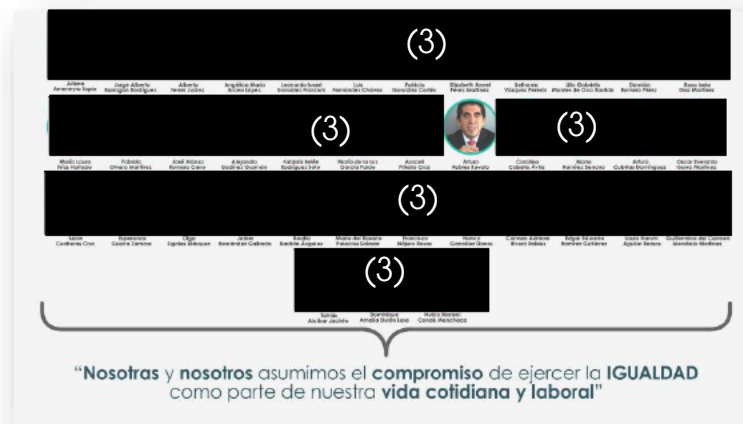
(3)

Arlene Amezcua Ruiz | Jorge Alberto Rodríguez Rodríguez | Alberto Pérez López | Angélica María Acosta López | Leonardo Israel González Montoya | Luis Hernández Chávez | Patricia González Cortés | Elizabeth Anahí Pérez Martínez | Bethania Vázquez Palacio | Ilia Elizabeth Morales de Oca Rubio | Damián Romero Pérez | Rosa Isela Díaz Martínez

(3)

(3)

Maria Laura Ortiz Hurtado | Fabiola Olvera Martínez | José Alonso Romero Cano | Alejandro Suárez Guzmán | Natalia Isabel Rodríguez Soto | María de la Luz García Flores | Araceli Piñeiro Cruz | Arturo Robles Rovalo | Carolina Cabrera Ávila | Mario Ramírez Romero | Arturo Gutiérrez Domínguez | Oscar Everardo Ibarra Martínez

(3)

Sarah Cárdenas Cruz | Esperanza Cuatro Zamora | Olga Ugalde Márquez | Jabier Hernández Galindo | Rocío Benítez Argoitia | María del Rosario Palacios Gómez | Francisco Hilario Rosas | Nancy González Jiménez | Carmen Adriana Rivero Robles | Edgar Eduardo Ramírez Gutiérrez | Sara Karen Aguilar Romero | Guillermina del Carmen Mendiola Martínez

(3)

Tomás Alcíbar Jacinto | Dominique Amalia Durán Lara | Nubia Marisol Conde Mendoza

"Nosotras y nosotros asumimos el compromiso de ejercer la IGUALDAD como parte de nuestra vida cotidiana y laboral"